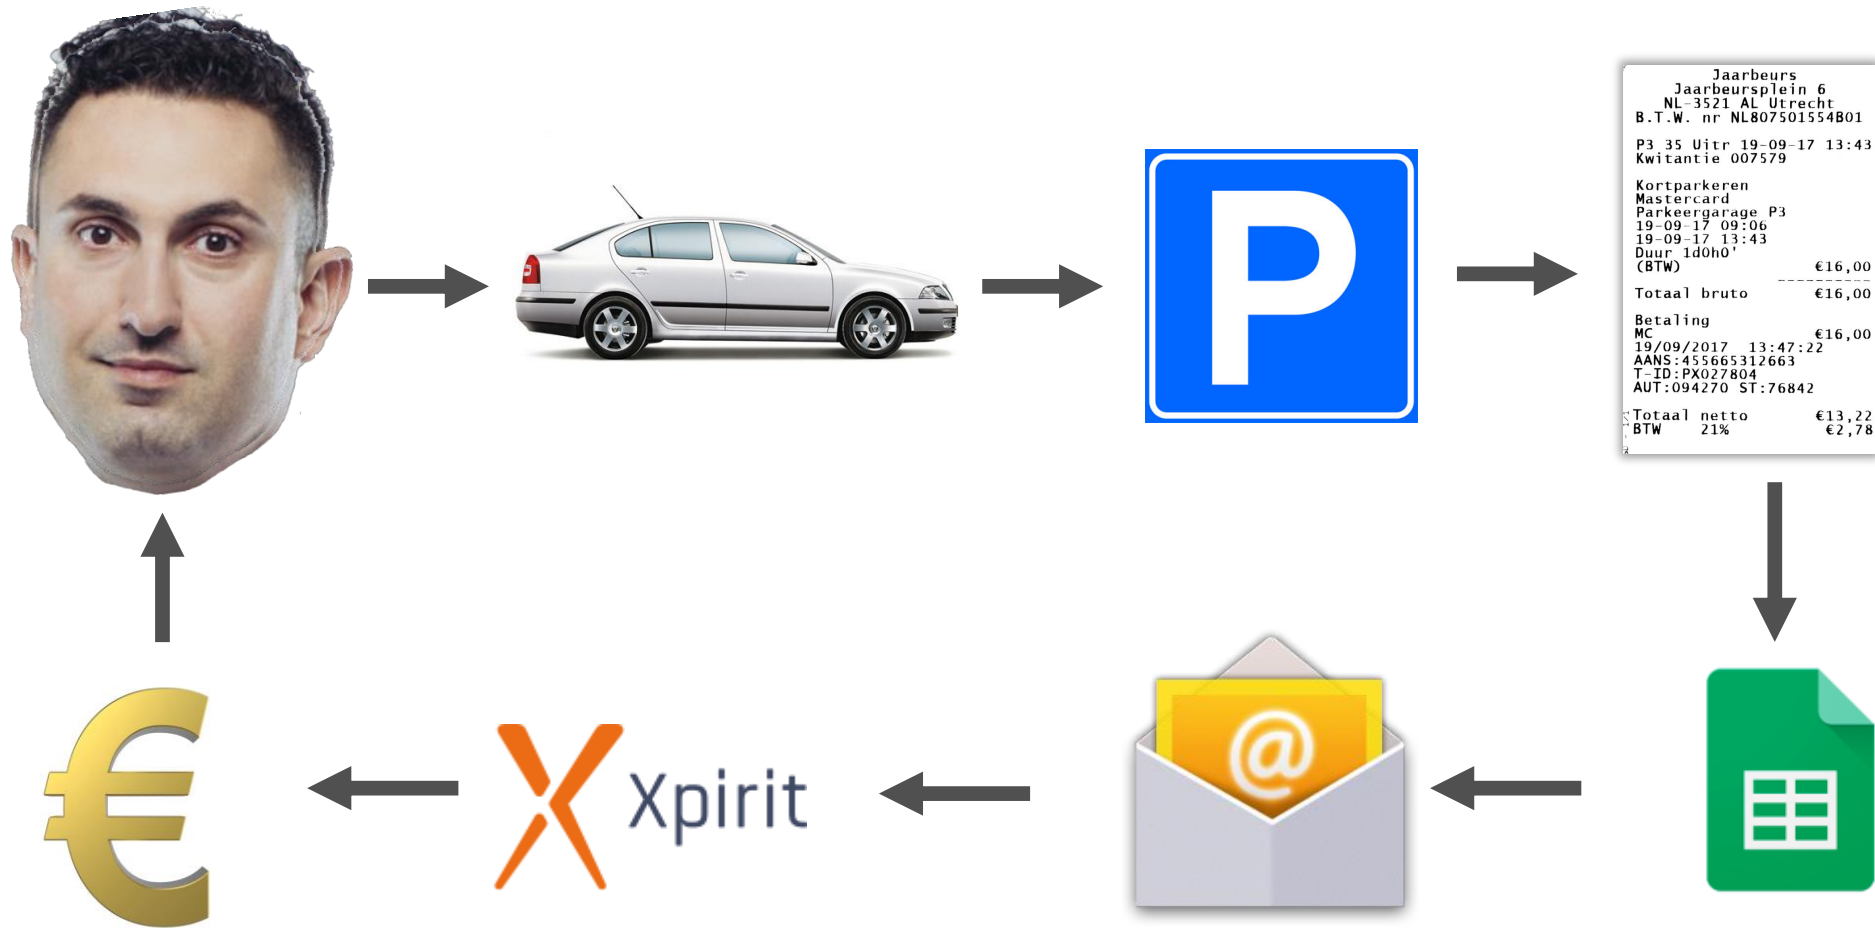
P

Jaarbeurs
Jaarbeursplein 6
NL-3521 AL Utrecht
B.T.W. nr NL807501554B01

P3 35 Uitr 19-09-17 13:43
Kwitantie 007579

Kortparkeren
Mastercard
Parkeergarage P3
19-09-17 09:06
19-09-17 13:43
Duur 1d0h0'
(BTW) €16,00

Totaal bruto €16,00

Betaling
MC €16,00
19/09/2017 13:47:22
AANS:455665312663
T-ID:PX027804
AUT:094270 ST:76842

Totaal netto €13,22
BTW 21% €2,78

@

Xpirit

€